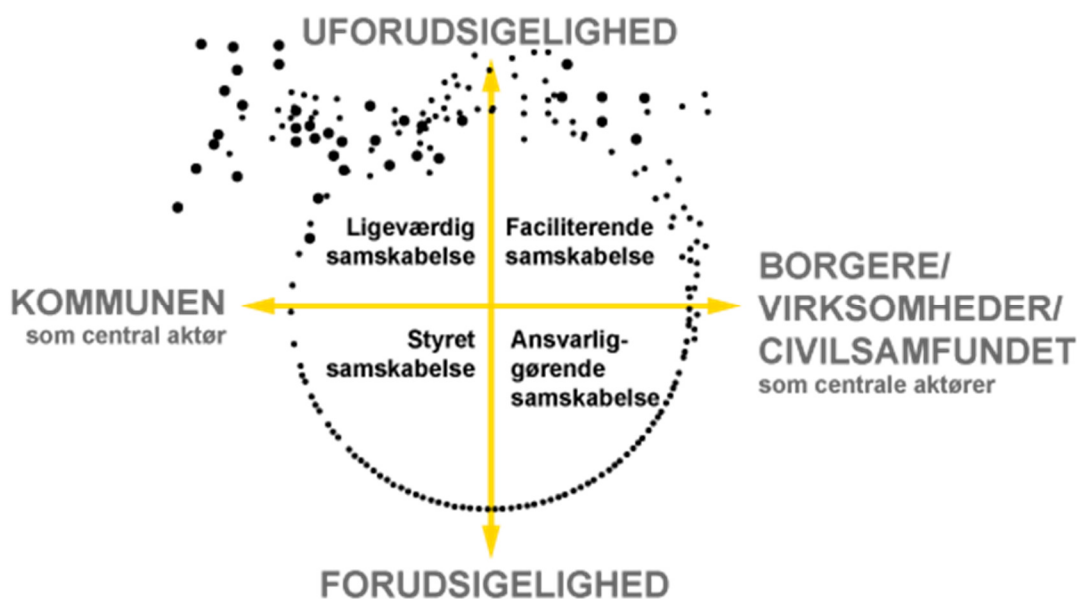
UFORUDSIGELIGHED

Ligeværdig samskabelse

Faciliterende samskabelse

KOMMUNEN
som central aktør

BORGERE/ VIRKSOMHEDER/ CIVILSAMFUNDET
som centrale aktører

Styret samskabelse

Ansvarliggørende samskabelse

FORUDSIGELIGHED